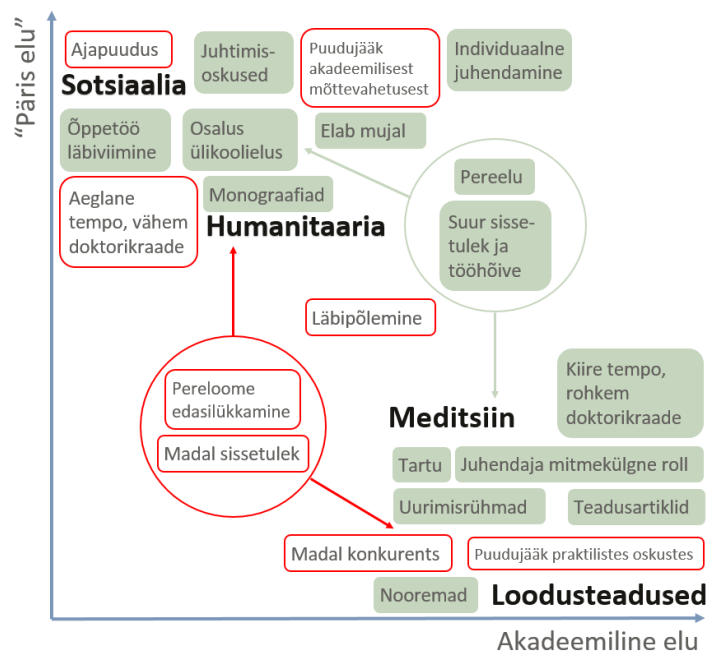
"Päris elu"

Ajapuudus

Juhtimisoskused

Puudujääk akadeemilisest mõttevahetusest

Individuaalne juhendamine

Sotsiaalia

Õppetöö läbiviimine

Osalus ülikoolielus

Elab mujal

Aeglane tempo, vähem doktorikraade

Monograafiad

Pereelu

Humanitaaria

Suur sissetulek ja tööhõive

Läbipõlemine

Kiire tempo, rohkem doktorikraade

Pereloome edasilükkamine

Madal sissetulek

Meditsiin

Tartu

Juhendaja mitmekülgne roll

Uurimisrühmad

Teadusartiklid

Madal konkurents

Puudujääk praktilistes oskustes

Nooremad

Loodusteadused

Akadeemiline elu